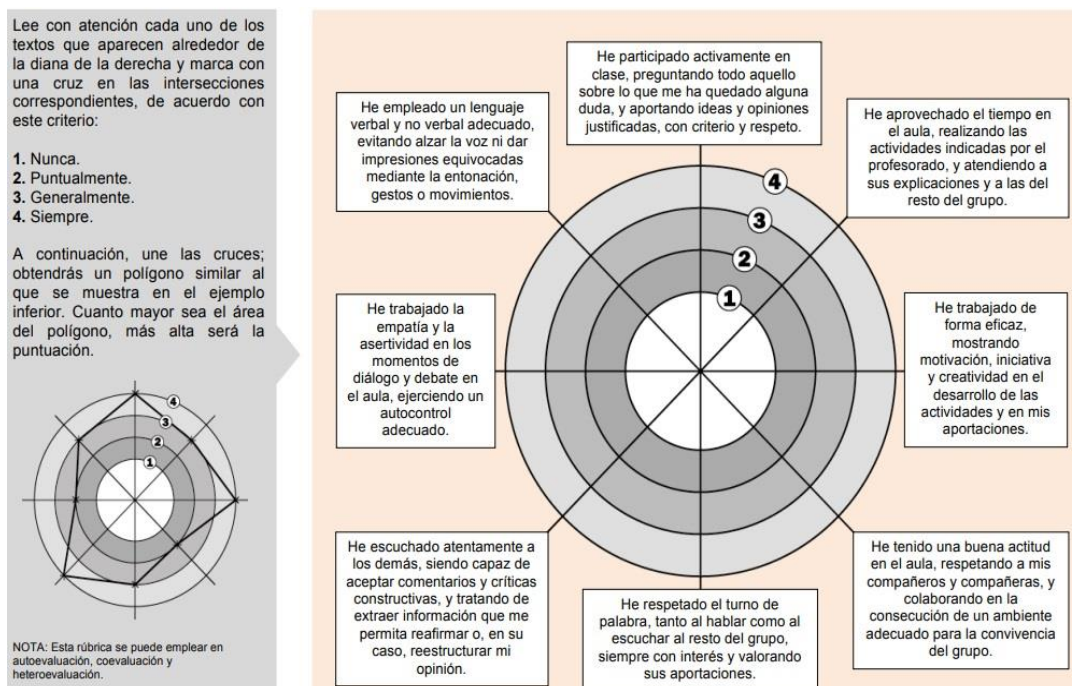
Lee con atención cada uno de los textos que aparecen alrededor de la diana de la derecha y marca con una cruz en las intersecciones correspondientes, de acuerdo con este criterio:

1. Nunca.
2. Puntualmente.
3. Generalmente.
4. Siempre.

A continuación, une las cruces; obtendrás un polígono similar al que se muestra en el ejemplo inferior. Cuanto mayor sea el área del polígono, más alta será la puntuación.

4
3
2
1

NOTA: Esta rúbrica se puede emplear en autoevaluación, coevaluación y heteroevaluación.

He participado activamente en clase, preguntando todo aquello sobre lo que me ha quedado alguna duda, y aportando ideas y opiniones justificadas, con criterio y respeto.

He empleado un lenguaje verbal y no verbal adecuado, evitando alzar la voz ni dar impresiones equivocadas mediante la entonación, gestos o movimientos.

He aprovechado el tiempo en el aula, realizando las actividades indicadas por el profesorado, y atendiendo a sus explicaciones y a las del resto del grupo.

4
3
2
1

He trabajado la empatía y la asertividad en los momentos de diálogo y debate en el aula, ejerciendo un autocontrol adecuado.

He trabajado de forma eficaz, mostrando motivación, iniciativa y creatividad en el desarrollo de las actividades y en mis aportaciones.

He escuchado atentamente a los demás, siendo capaz de aceptar comentarios y críticas constructivas, y tratando de extraer información que me permita reafirmar o, en su caso, reestructurar mi opinión.

He respetado el turno de palabra, tanto al hablar como al escuchar al resto del grupo, siempre con interés y valorando sus aportaciones.

He tenido una buena actitud en el aula, respetando a mis compañeros y compañeras, y colaborando en la consecución de un ambiente adecuado para la convivencia del grupo.